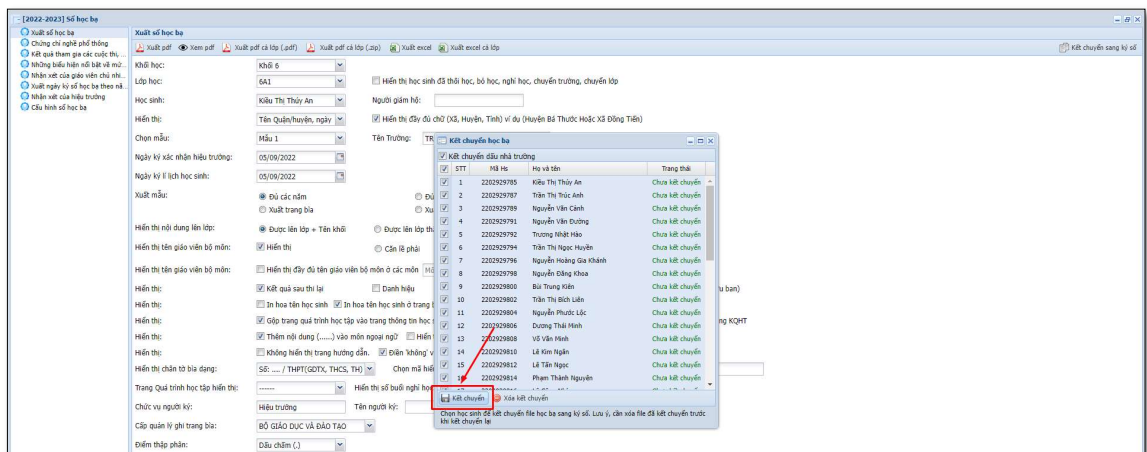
- [2022-2023] Sổ học bạ

Xuất sổ học bạ
Chứng chỉ nghề phổ thông
Kết quả tham gia các cuộc thi, ...
Những biểu hiện nổi bật về mứ...
Nhận xét của giáo viên chủ nhi...
Xuất ngày ký sổ học bạ theo nă...
Nhận xét của hiệu trưởng
Cấu hình sổ học bạ

Xuất sổ học bạ

Xuất pdf  Xem pdf  Xuất pdf cả lớp (.pdf)  Xuất pdf cả lớp (.zip)  Xuất excel  Xuất excel cả lớp  Kết chuyển sang ký số

Khối học: Khối 6
Lớp học: 6A1  Hiển thị học sinh đã thôi học, bỏ học, nghỉ học, chuyển trường, chuyển lớp
Học sinh: Kiều Thị Thúy An  Người giám hộ:
Hiển thị: Tên Quận/huyện, ngày  Hiển thị đầy đủ chữ (Xã, Huyện, Tỉnh) ví dụ (Huyện Bá Thước Hoặc Xã Đông Tiến)
Chọn mẫu: Mẫu 1  Tên Trường: TR
Ngày ký xác nhận hiệu trưởng: 05/09/2022
Ngày ký lí lịch học sinh: 05/09/2022
Xuất mẫu: Đủ các năm  Đủ
Xuất trang bìa  Xu
Hiển thị nội dung lên lớp: Được lên lớp + Tên khối  Được lên lớp th
Hiển thị tên giáo viên bộ môn: Hiển thị  Căn lề phải
Hiển thị tên giáo viên bộ môn: Hiển thị đầy đủ tên giáo viên bộ môn ở các môn Mô
Hiển thị: Kết quả sau thi lại  Danh hiệu  u ban)
Hiển thị: In hoa tên học sinh  In hoa tên học sinh ở trang l
Hiển thị: Gộp trang quá trình học tập vào trang thông tin học  ng KQHT
Hiển thị: Thêm nội dung (......) vào môn ngoại ngữ  Hiển
Hiển thị: Không hiển thị trang hướng dẫn.  Điền 'không' v
Hiển thị chân tờ bìa dạng: Số: .... / THPT(GDTX, THCS, TH)  Chọn mã hiể
Trang Quá trình học tập hiển thị: ------  Hiển thị số buổi nghỉ học
Chức vụ người ký: Hiệu trưởng  Tên người ký:
Cấp quản lý ghi trang bìa: BỘ GIÁO DỤC VÀ ĐÀO TẠO
Điểm thập phân: Dấu chấm (.)

Kết chuyển học bạ
Kết chuyển dấu nhà trường

| | STT | Mã Hs | Họ và tên | Trạng thái |
|---|---|---|---|---|
| ☑ | 1 | 2202929785 | Kiều Thị Thúy An | Chưa kết chuyển |
| ☑ | 2 | 2202929787 | Trần Thị Trúc Anh | Chưa kết chuyển |
| ☑ | 3 | 2202929789 | Nguyễn Văn Cảnh | Chưa kết chuyển |
| ☑ | 4 | 2202929791 | Nguyễn Văn Đường | Chưa kết chuyển |
| ☑ | 5 | 2202929792 | Trương Nhật Hào | Chưa kết chuyển |
| ☑ | 6 | 2202929794 | Trần Thị Ngọc Huyền | Chưa kết chuyển |
| ☑ | 7 | 2202929796 | Nguyễn Hoàng Gia Khánh | Chưa kết chuyển |
| ☑ | 8 | 2202929798 | Nguyễn Đăng Khoa | Chưa kết chuyển |
| ☑ | 9 | 2202929800 | Bùi Trung Kiên | Chưa kết chuyển |
| ☑ | 10 | 2202929802 | Trần Thị Bích Liên | Chưa kết chuyển |
| ☑ | 11 | 2202929804 | Nguyễn Phước Lộc | Chưa kết chuyển |
| ☑ | 12 | 2202929806 | Dương Thái Minh | Chưa kết chuyển |
| ☑ | 13 | 2202929808 | Võ Văn Minh | Chưa kết chuyển |
| ☑ | 14 | 2202929810 | Lê Kim Ngân | Chưa kết chuyển |
| ☑ | 15 | 2202929812 | Lê Tấn Ngọc | Chưa kết chuyển |
| ☑ | 16 | 2202929814 | Phạm Thành Nguyên | Chưa kết chuyển |

Kết chuyển  Xóa kết chuyển
Chọn học sinh để kết chuyển file học bạ sang ký số. Lưu ý, cần xóa file đã kết chuyển trước khi kết chuyển lại